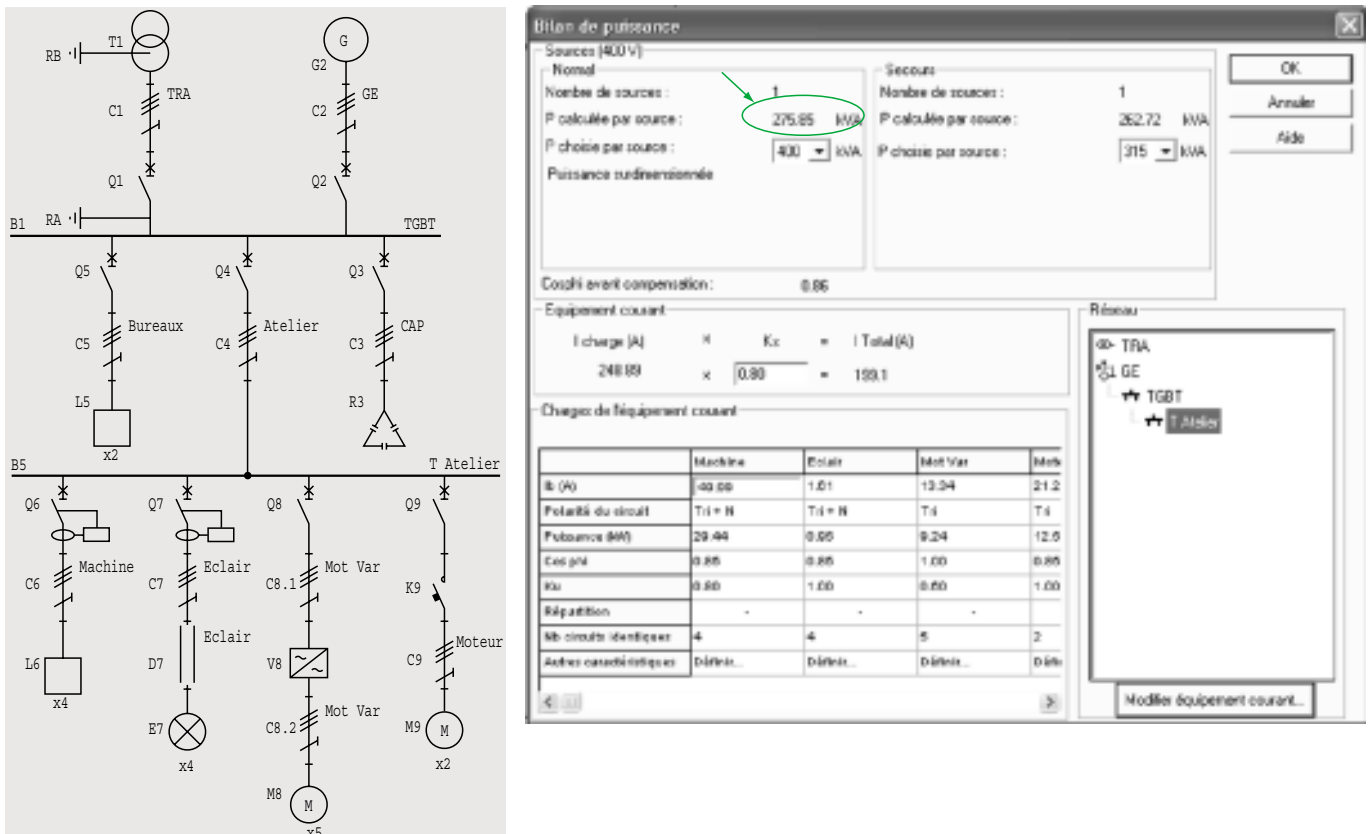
T1
RB
TRA
C1
Q1
RA
B1
G
G2
C2
GE
Q2
TGBT
Q5
C5
Bureaux
L5
x2
Q4
C4
Atelier
Q3
C3
CAP
R3
B5
T Atelier
Q6
C6
Machine
L6
x4
Q7
C7
Eclair
D7
Eclair
E7
x4
Q8
C8.1
Mot Var
V8
C8.2
Mot Var
M8
M
x5
Q9
K9
C9
Moteur
M9
M
x2

Bilan de puissance
Sources (400 V)
Normal
Nombre de sources : 1
P calculée par source : 275.85 kVA
P choisie par source : 400 kVA
Puissance surdimensionnée
Secours
Nombre de sources : 1
P calculée par source : 262.72 kVA
P choisie par source : 315 kVA
OK
Annuler
Aide
Cosphi avant compensation : 0.86
Equipement courant
I charge (A) × Kx = I Total (A)
248.89 × 0.80 = 199.1
Charges de l'équipement courant

| | Machine | Eclair | Mot Var | Mote |
|---|---|---|---|---|
| Ib (A) | 48.88 | 1.01 | 13.34 | 21.2 |
| Polarité du circuit | Tri + N | Tri + N | Tri | Tri |
| Puissance (kW) | 29.44 | 0.95 | 9.24 | 12.5 |
| Cos phi | 0.85 | 0.85 | 1.00 | 0.85 |
| Ku | 0.80 | 1.00 | 0.60 | 1.00 |
| Répartition | - | - | - | |
| Nb circuits identiques | 4 | 4 | 5 | 2 |
| Autres caractéristiques | Définir... | Définir... | Définir... | Défin |

Réseau
TRA
GE
TGBT
T Atelier
Modifier équipement courant...